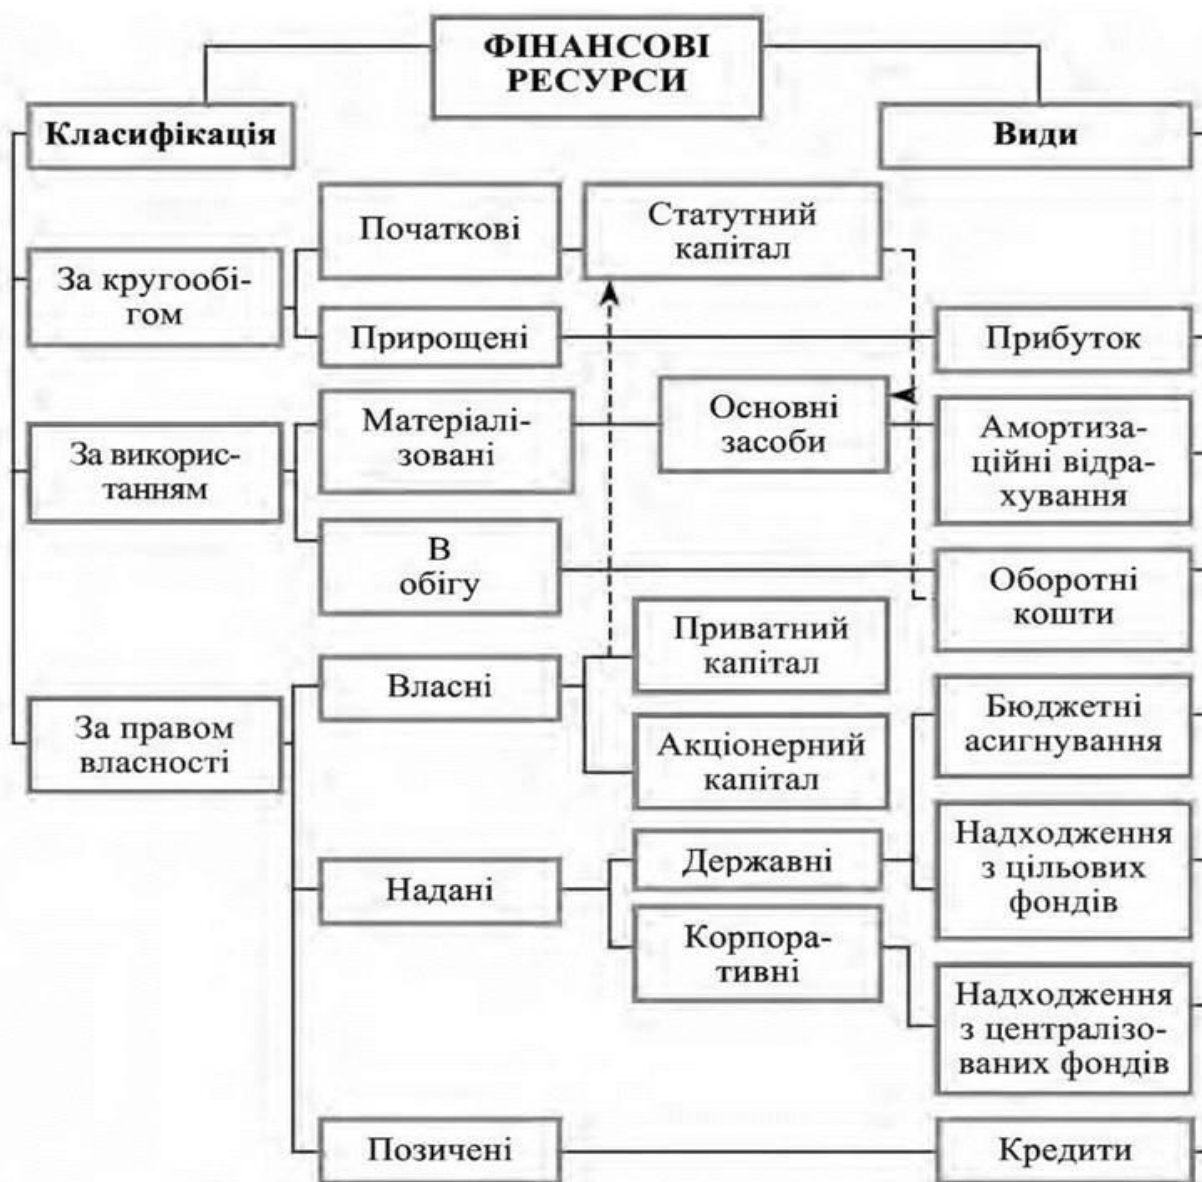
ФІНАНСОВІ РЕСУРСИ

Класифікація

Види

За кругообігом

Початкові

Статутний капітал

Прирощені

Прибуток

За використанням

Матеріалізовані

Основні засоби

Амортизаційні відрахування

В обігу

Оборотні кошти

За правом власності

Власні

Приватний капітал

Акціонерний капітал

Бюджетні асигнування

Надані

Державні

Надходження з цільових фондів

Корпоративні

Надходження з централізованих фондів

Позичені

Кредити